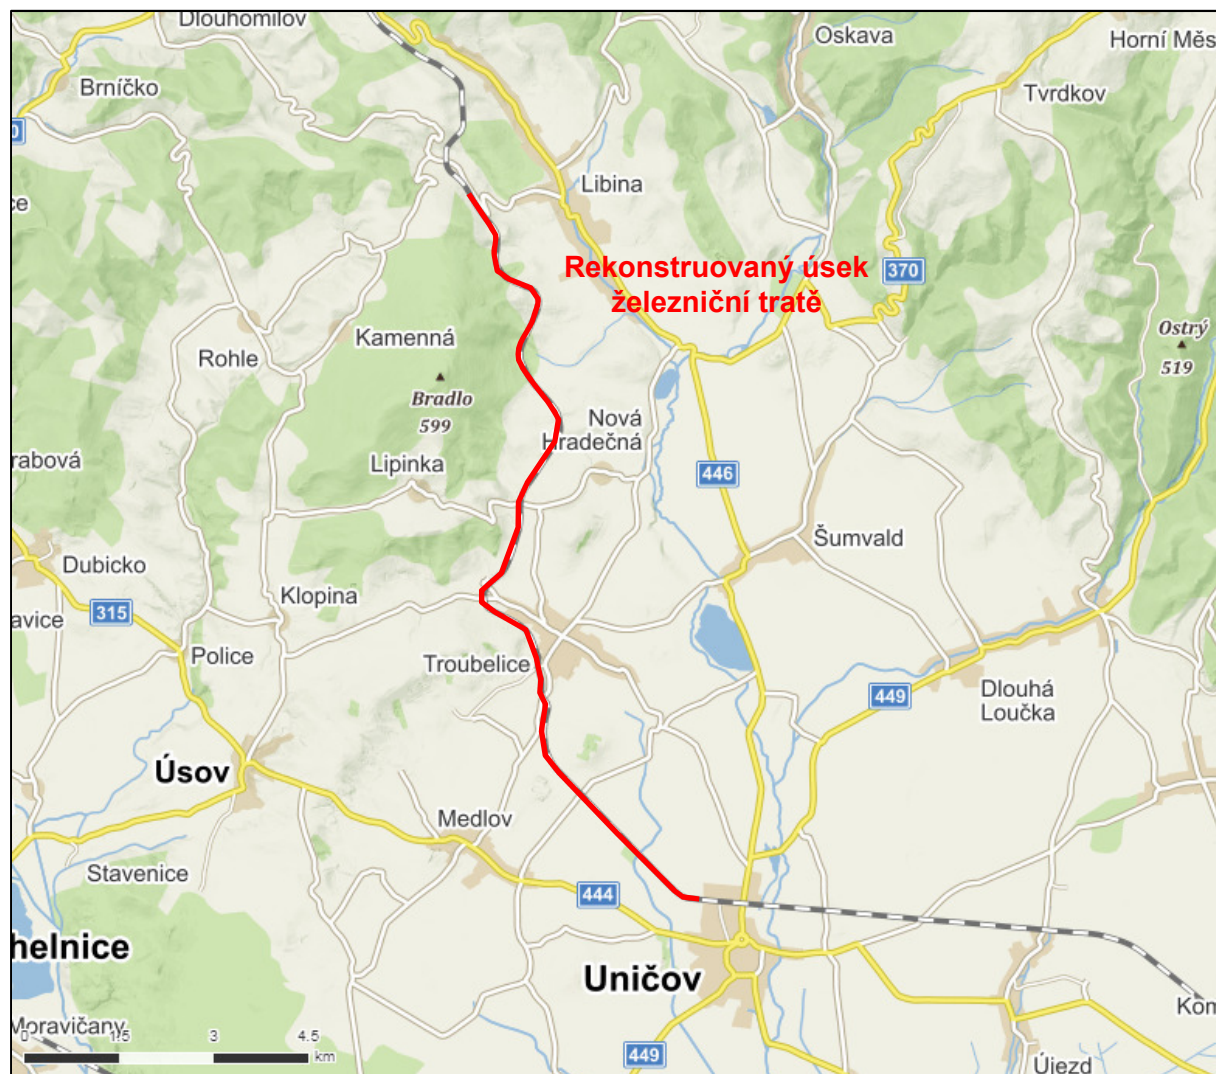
Dlouhomilov
Oskava
Horní Měs
Brníčko
Tvrdkov
Libina
Rekonstruovaný úsek železniční tratě
370
Ostrý
519
Kamenná
Rohle
Bradlo
599
Nová Hradečná
rabová
Lipinka
446
Šumvald
Dubicko
Klopina
315
avice
Police
Troubelice
449
Dlouhá Loučka
Úsov
Medlov
Stavenice
444
helnice
Uničov
Moravičany
0
1.5
3
4.5
km
449
Kon
Újezd